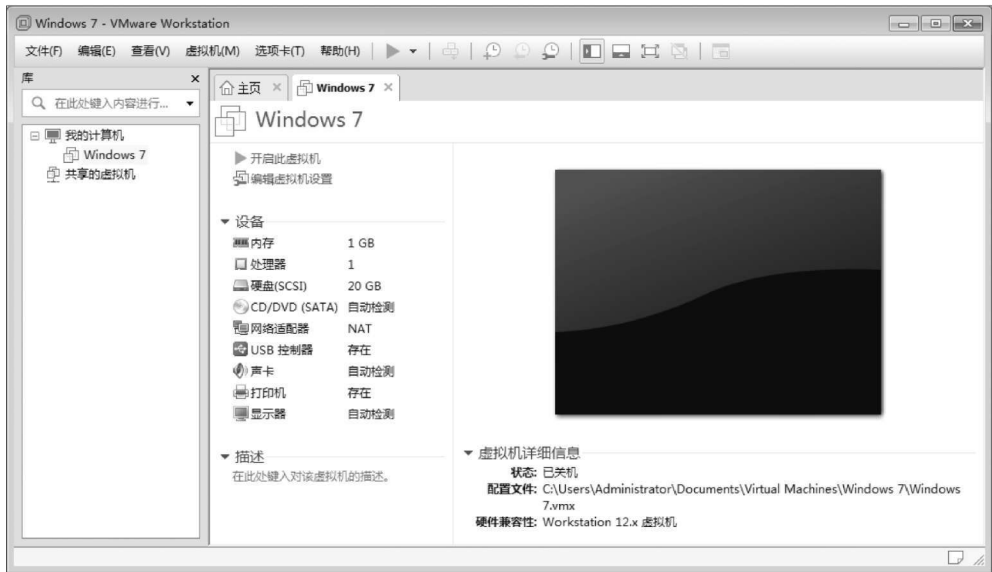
Windows 7 - VMware Workstation

文件(F) 编辑(E) 查看(V) 虚拟机(M) 选项卡(T) 帮助(H)

库 ×

在此处键入内容进行...

我的计算机
Windows 7
共享的虚拟机

主页 × Windows 7 ×

Windows 7

开启此虚拟机
编辑虚拟机设置

设备

| | |
|---|---|
| 内存 | 1 GB |
| 处理器 | 1 |
| 硬盘(SCSI) | 20 GB |
| CD/DVD (SATA) | 自动检测 |
| 网络适配器 | NAT |
| USB 控制器 | 存在 |
| 声卡 | 自动检测 |
| 打印机 | 存在 |
| 显示器 | 自动检测 |

描述
在此处键入对该虚拟机的描述。

虚拟机详细信息
状态: 已关机
配置文件: C:\Users\Administrator\Documents\Virtual Machines\Windows 7\Windows 7.vmx
硬件兼容性: Workstation 12.x 虚拟机